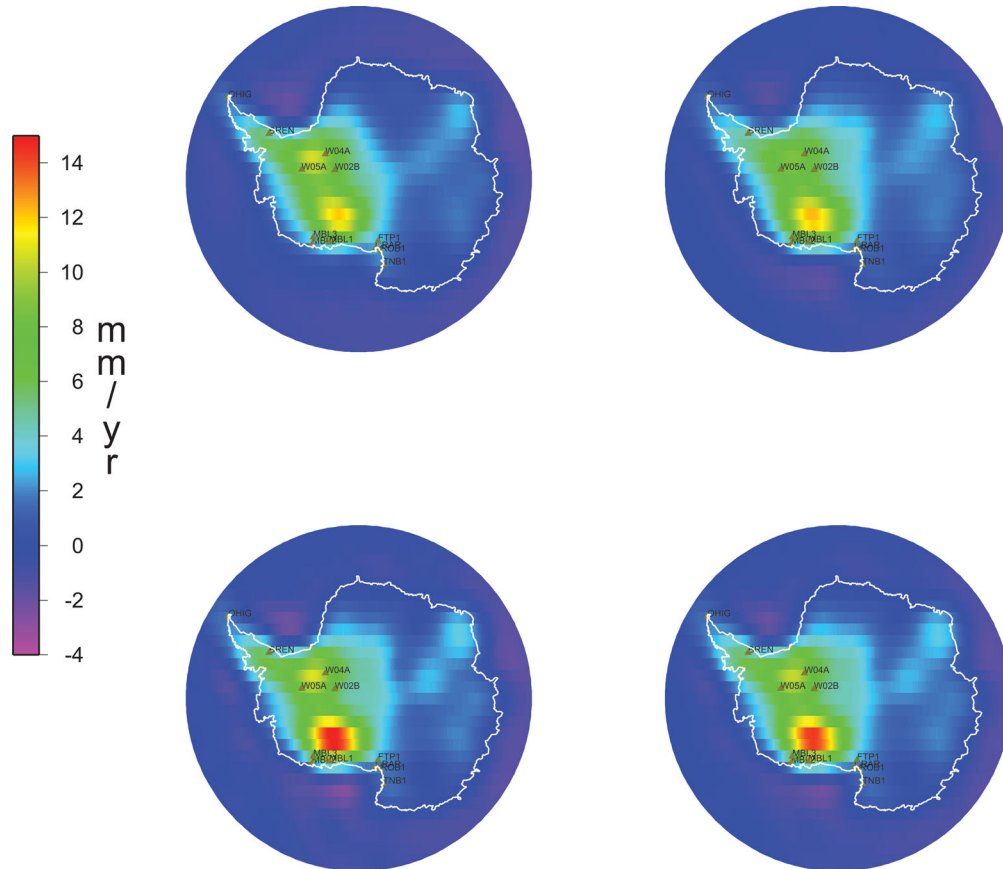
14
12
10
8
6
4
2
0
-2
-4
mm/yr

OHIG
BREN
W04A
W05A
W02B
MBL3
XBT
MBL1
FTP1
ROB1
TNB1

OHIG
BREN
W04A
W05A
W02B
MBL3
XBT
MBL1
FTP1
ROB1
TNB1

OHIG
BREN
W04A
W05A
W02B
MBL3
XBT
MBL1
FTP1
ROB1
TNB1

OHIG
BREN
W04A
W05A
W02B
MBL3
XBT
MBL1
FTP1
ROB1
TNB1